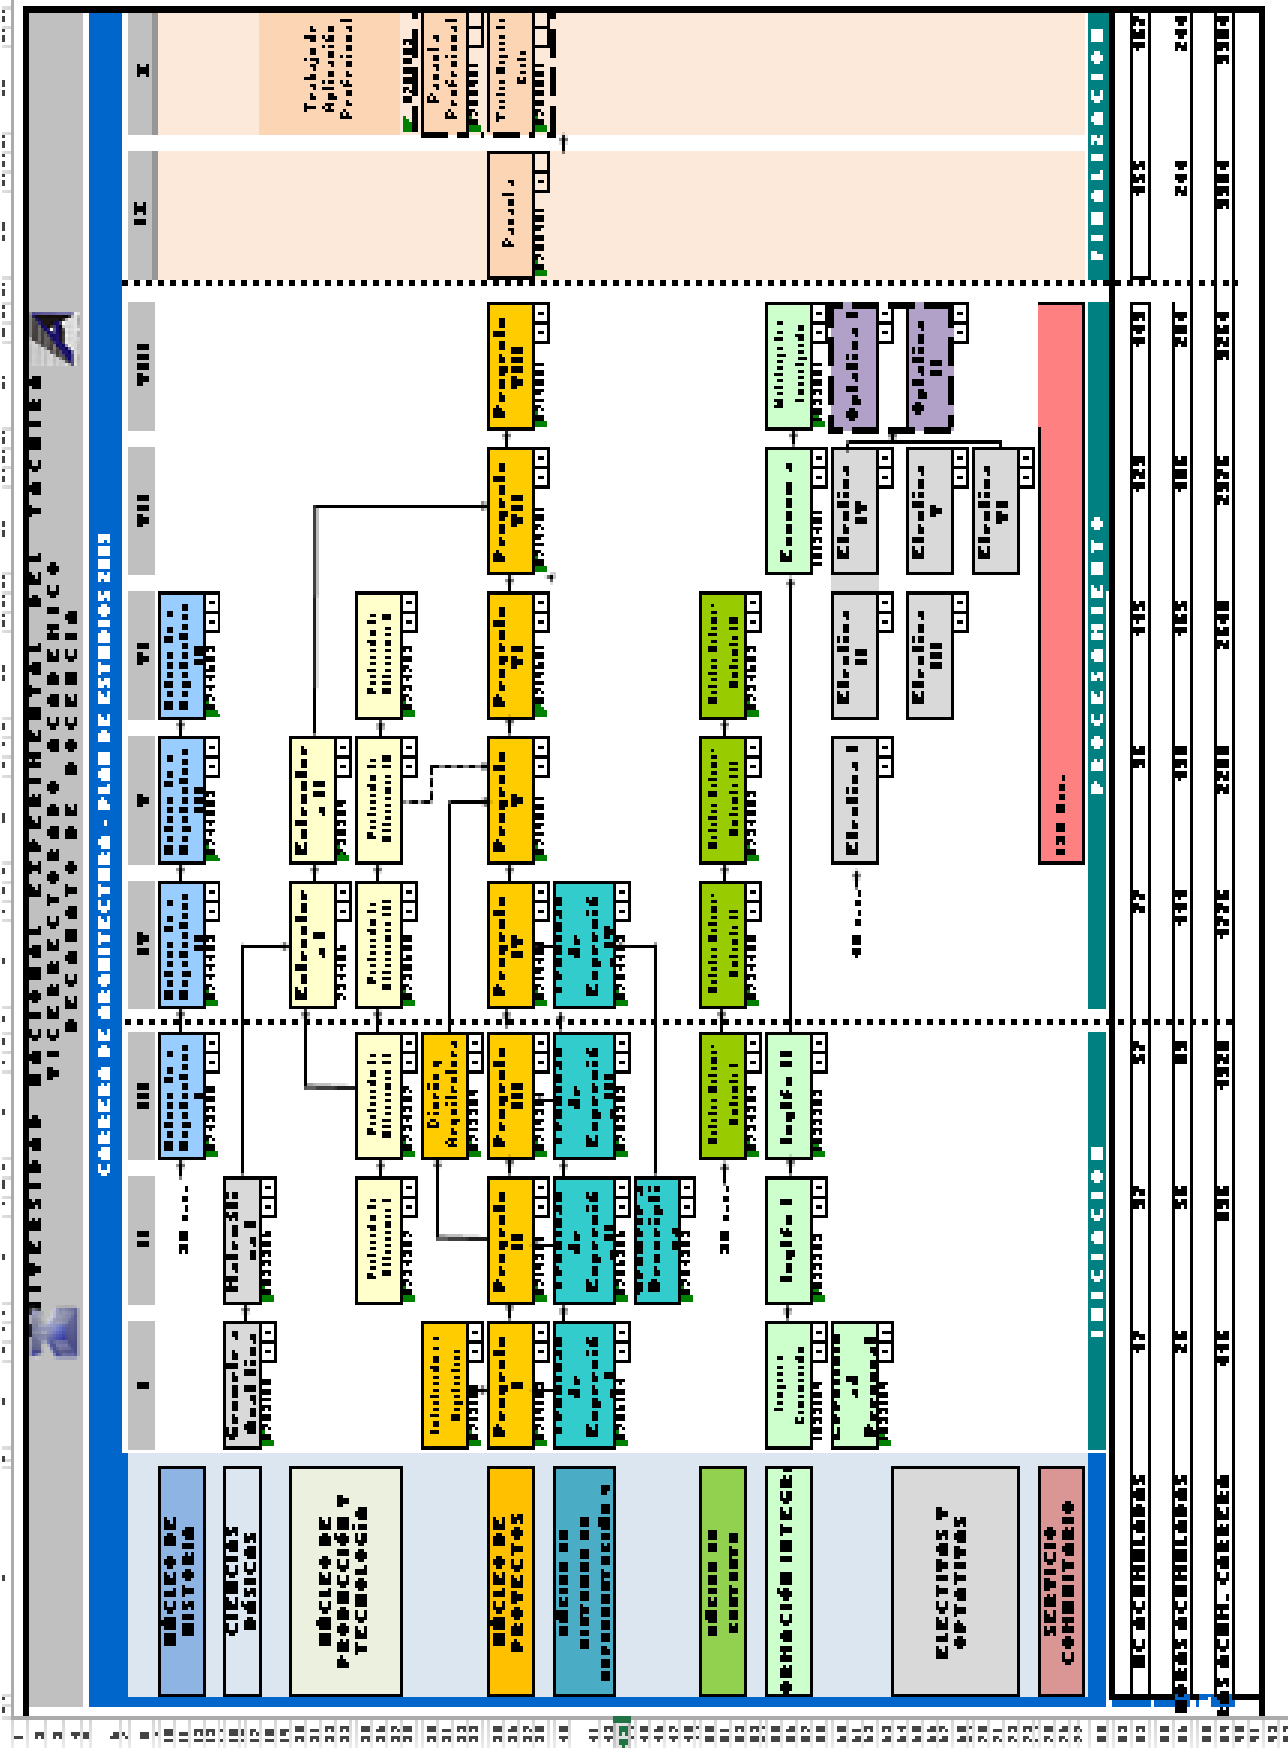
UNIVERSIDAD NACIONAL EXPERIMENTAL DEL TÁCHIRA
VICERRECTORADO ACADÉMICO
DECANATO DE DOCENCIA

CARRERA DE ARQUITECTURA - PLAN DE ESTUDIOS 2005

| | I | II | III | IV | V | VI | VII | VIII | IX | X |
|---|---|---|---|---|---|---|---|---|---|---|
| NÚCLEO DE HISTORIA | | | Historia de la Arquitectura I | Historia de la Arquitectura II | Historia de la Arquitectura III | Historia de la Arquitectura IV | | | | |
| CIENCIAS BÁSICAS | Geometría Analítica | Matemática I | | | | | | | | |
| NÚCLEO DE PRODUCCIÓN Y TECNOLOGÍA | | Producción I | Producción II | Producción III / Estructuras I | Producción IV / Estructuras II | Producción V | | | | |
| NÚCLEO DE PROYECTOS | Introducción Proyectos / Proyecto I | Proyecto II | Diseño Arquitectónico / Proyecto III | Proyecto IV | Proyecto V | Proyecto VI | Proyecto VII | Proyecto VIII | Pasantía | Trabajo de Aplicación Profesional / Pasantía Profesional / Trabajo Especial de Grado |
| | Medios de Expresión I | Medios de Expresión II / Geometría Descriptiva | Medios de Expresión III | Medios de Expresión IV | | | | | | |
| NÚCLEO DE CONTEXTO | | | Estudios Urbanos I | Estudios Urbanos II | Estudios Urbanos III | Estudios Urbanos IV | | | | |
| FORMACIÓN INTEGRAL | Lengua y Comunicación / Formación Personal | Inglés I | Inglés II | | | | Economía | Metodología de la Investigación | | |
| ELECTIVAS Y OPTATIVAS | | | | | Electiva I | Electiva II / Electiva III | Electiva IV / Electiva V / Electiva VI | Optativa I / Optativa II | | |
| SERVICIO COMUNITARIO | | | | | 120 Hrs. | | | | | |

INICIACIÓN — PROFESIONALIZACIÓN — FINALIZACIÓN

| UC ACUMULADAS | 17 | 37 | 57 | 77 | 96 | 115 | 133 | 149 | 155 | 167 |
|---|---|---|---|---|---|---|---|---|---|---|
| HORAS ACUMULADAS | 26 | 56 | 89 | 119 | 150 | 185 | 216 | 244 | 244 | 244 |
| HORAS ACUM. CARRERA | 416 | 896 | 1328 | 1776 | 2200 | 2640 | 2976 | 3264 | 3904 | 3904 |